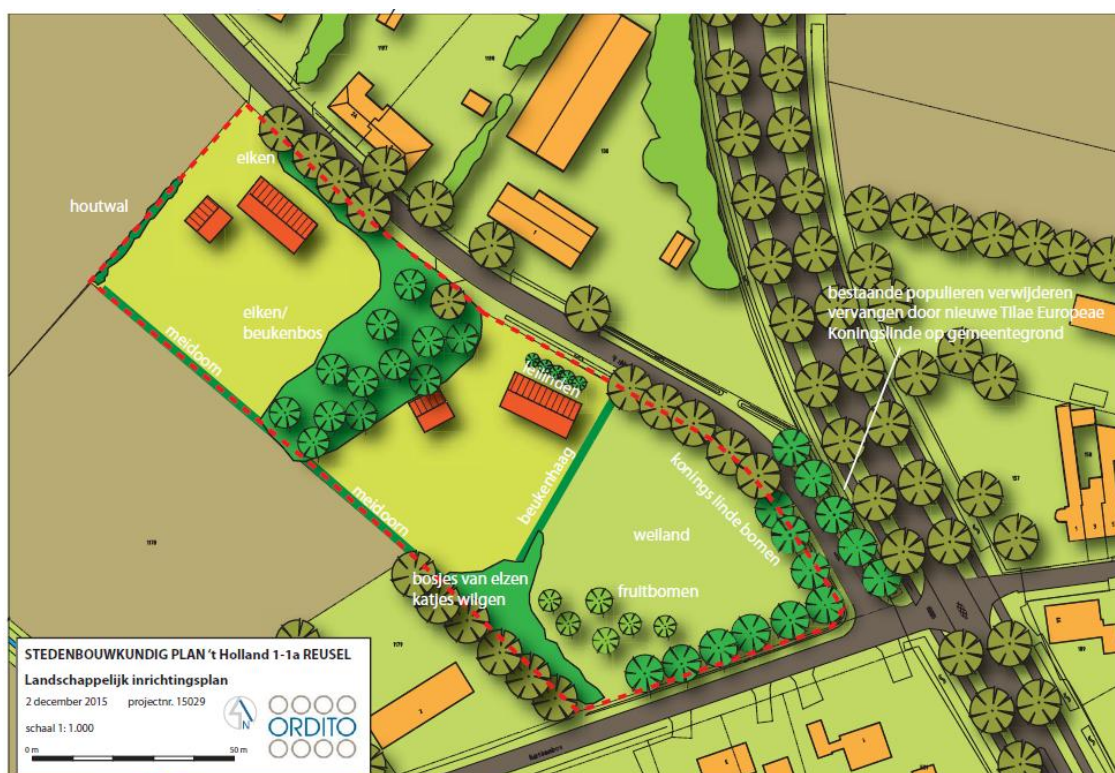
houtwal

eiken

eiken/
beukenbos

meidoorn

meidoorn

leilinden

beukenhaag

bestaande populieren verwijderen
vervangen door nieuwe Tilae Europeae
Koningslinde op gemeentegrond

konings linde bomen

weiland

bosjes van elzen
katjes wilgen

fruitbomen

STEDENBOUWKUNDIG PLAN 't Holland 1-1a REUSEL

Landschappelijk inrichtingsplan

2 december 2015 projectnr. 15029

schaal 1: 1.000

0 m

50 m

N

ORDITO